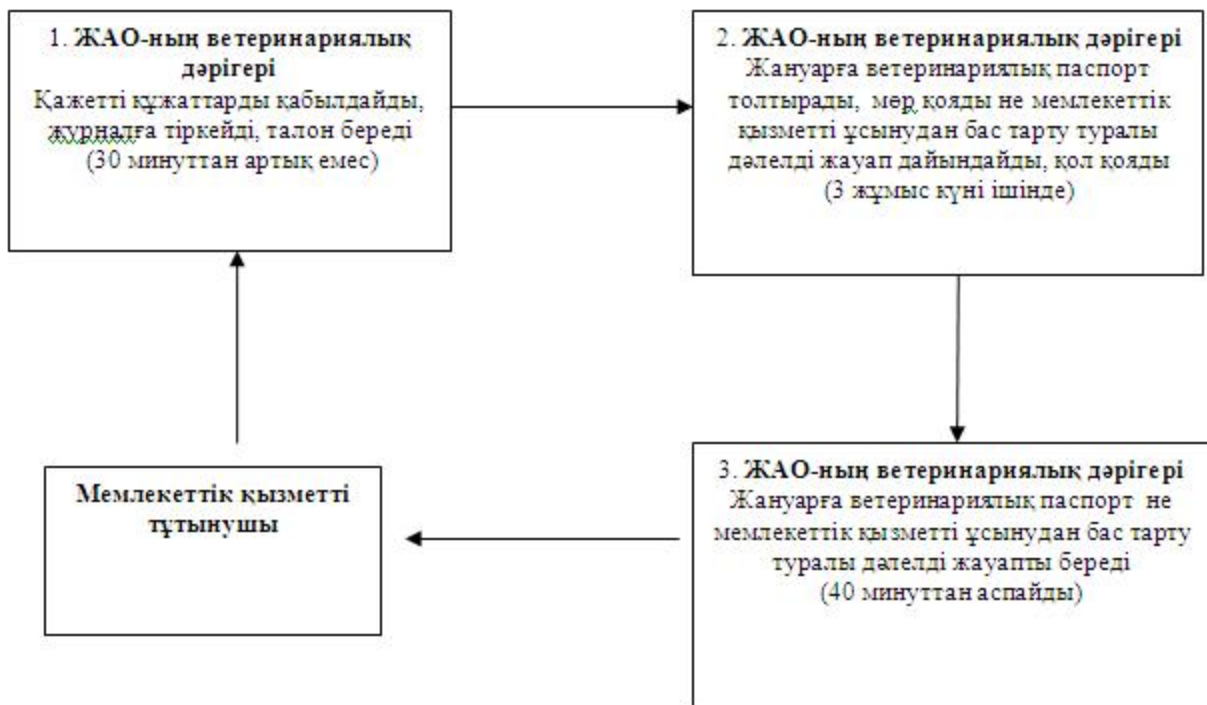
1. **ЖАО-ның ветеринариялық дәрігері**
Қажетті құжаттарды қабылдайды, журналға тіркейді, талон береді (30 минуттан артық емес)

2. **ЖАО-ның ветеринариялық дәрігері**
Жануарға ветеринариялық паспорт толтырады, мөр қояды не мемлекеттік қызметті ұсынудан бас тарту туралы дәлелді жауап дайындайды, қол қояды (3 жұмыс күні ішінде)

3. **ЖАО-ның ветеринариялық дәрігері**
Жануарға ветеринариялық паспорт не мемлекеттік қызметті ұсынудан бас тарту туралы дәлелді жауапты береді (40 минуттан аспайды)

**Мемлекеттік қызметті тұтынушы**